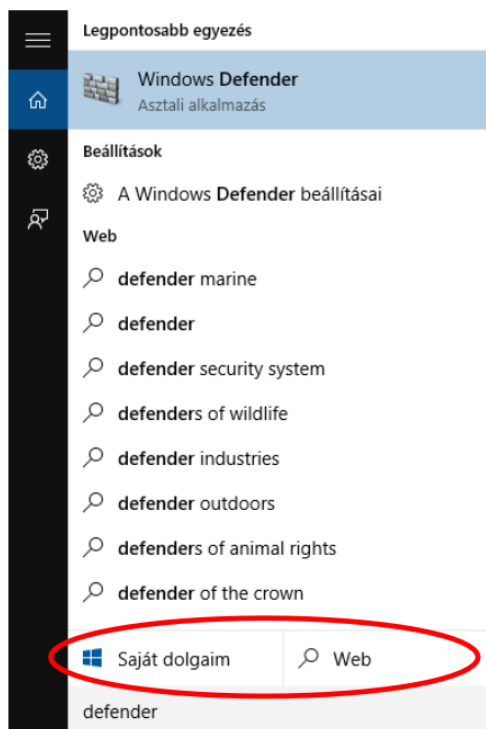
Legpontosabb egyezés

Windows Defender
Asztali alkalmazás

Beállítások

A Windows Defender beállításai

Web

defender marine

defender

defender security system

defenders of wildlife

defender industries

defender outdoors

defenders of animal rights

defender of the crown

Saját dolgaim

Web

defender